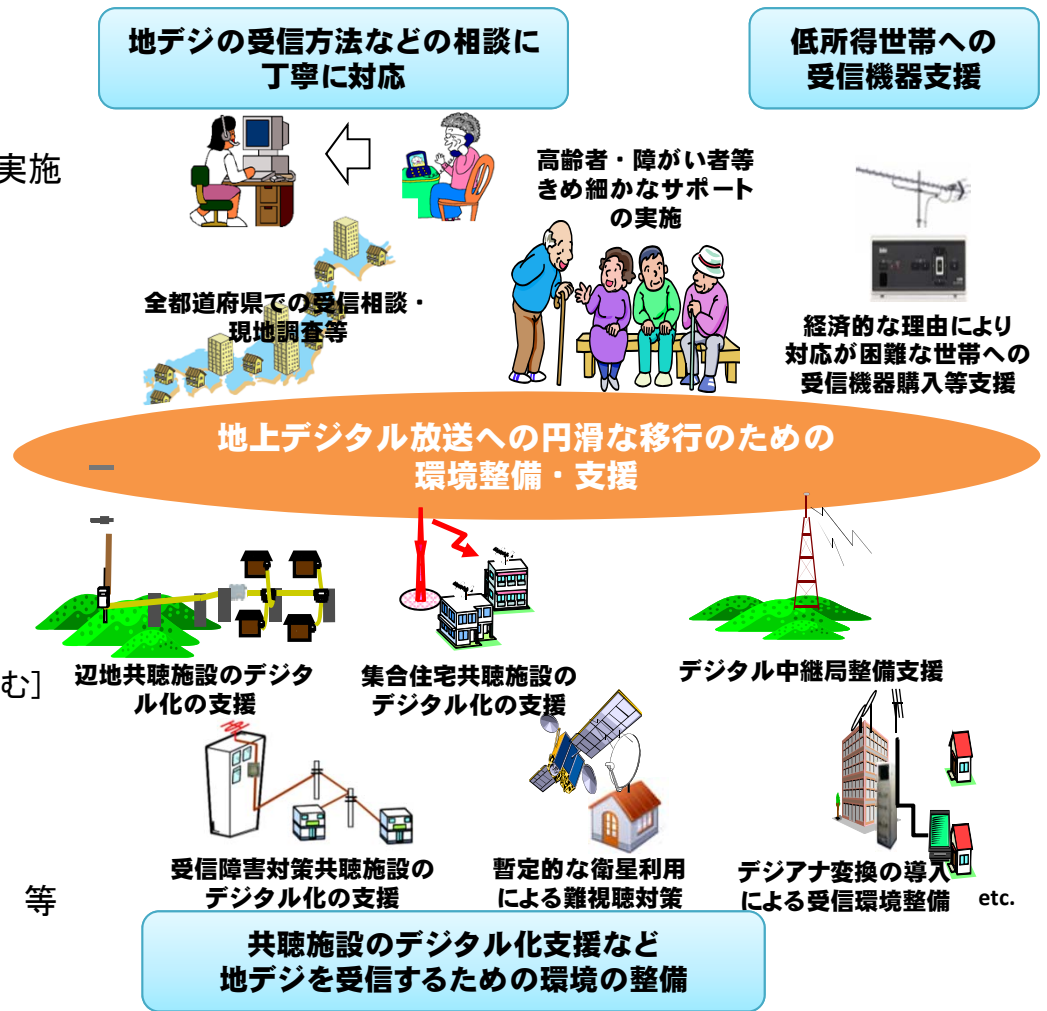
地デジの受信方法などの相談に
丁寧に対応

低所得世帯への
受信機器支援

実施

高齢者・障がい者等
きめ細かなサポート
の実施

全都道府県での受信相談・
現地調査等

経済的な理由により
対応が困難な世帯への
受信機器購入等支援

地上デジタル放送への円滑な移行のための
環境整備・支援

辺地共聴施設のデジタル化の支援

集合住宅共聴施設の
デジタル化の支援

デジタル中継局整備支援

む]

受信障害対策共聴施設の
デジタル化の支援

暫定的な衛星利用
による難視聴対策

デジアナ変換の導入
による受信環境整備

etc.

等

共聴施設のデジタル化支援など
地デジを受信するための環境の整備